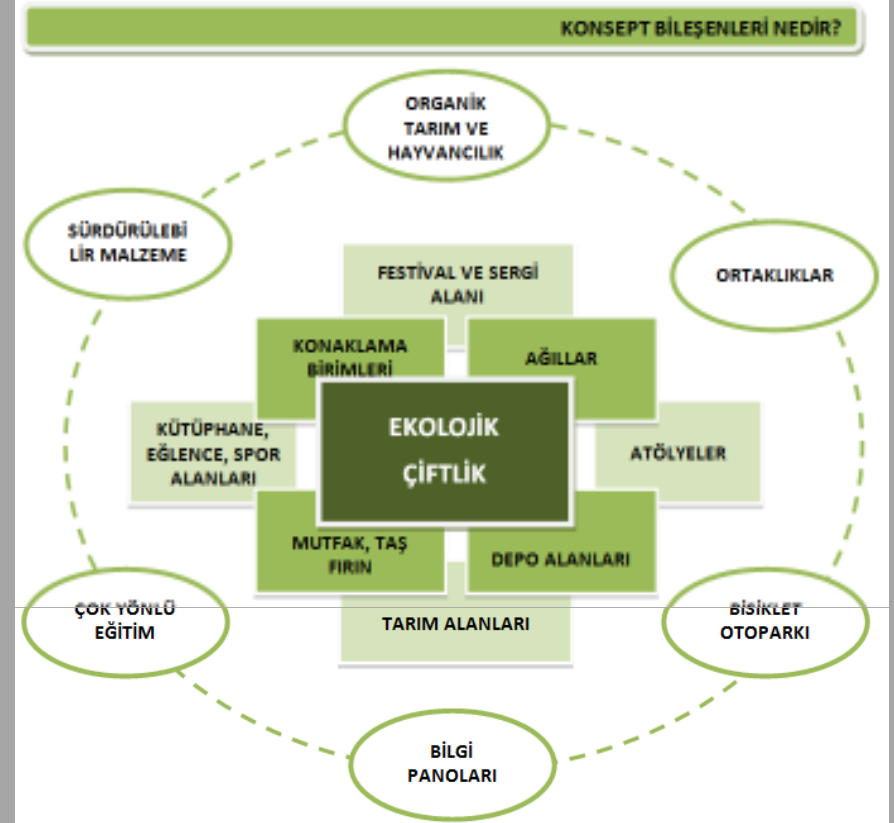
KONSEPT BİLEŞENLERİ NEDİR?

ORGANİK TARIM VE HAYVANCILIK

SÜRDÜRÜLEBİLİR MALZEME

ORTAKLIKLAR

FESTİVAL VE SERGİ ALANI

KONAKLAMA BİRİMLERİ

AĞILLAR

KÜTÜPHANE, EĞLENCE, SPOR ALANLARI

EKOLOJİK ÇİFTLİK

ATÖLYELER

MUTFAK, TAŞ FIRIN

DEPO ALANLARI

TARIM ALANLARI

ÇOK YÖNLÜ EĞİTİM

BİSİKLET OTOPARKI

BİLGİ PANOLARI